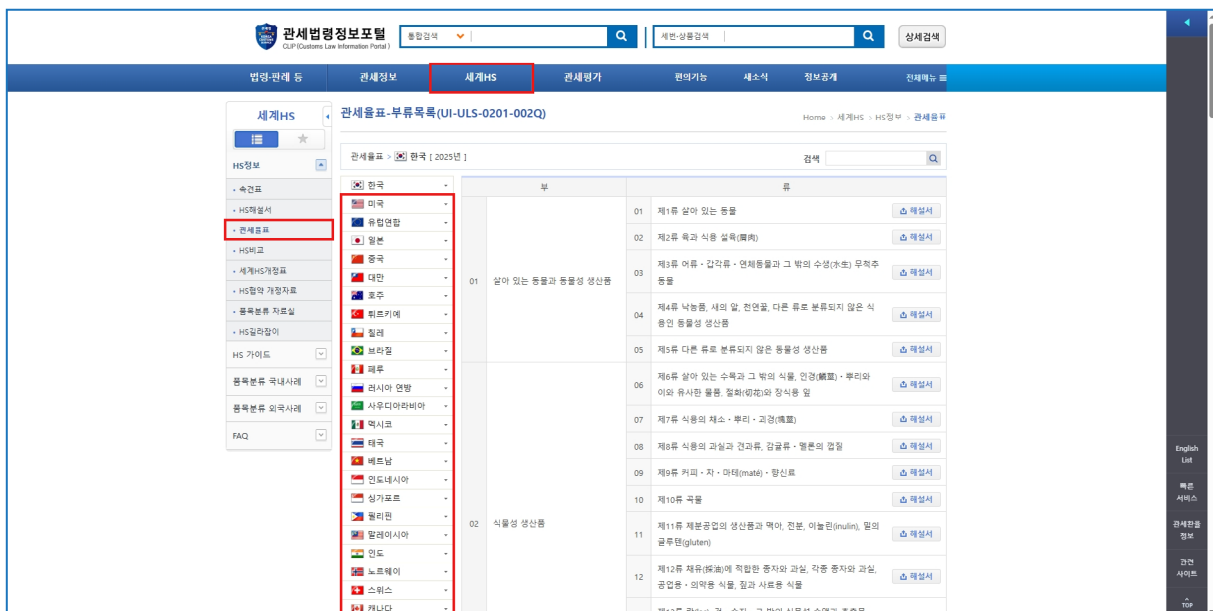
관세법령정보포털
CLIP (Customs Law Information Portal)

통합검색

세번·상품검색

상세검색

법령·판례 등 | 관세정보 | 세계HS | 관세평가 | 편의기능 | 새소식 | 정보공개 | 전체메뉴

세계HS

HS정보
• 속견표
• HS해설서
• 관세율표
• HS비교
• 세계HS개정표
• HS협약 개정자료
• 품목분류 자료실
• HS길라잡이
HS 가이드
품목분류 국내사례
품목분류 외국사례
FAQ

관세율표-부류목록(UI-ULS-0201-002Q)

Home > 세계HS > HS정보 > 관세율표

관세율표 > 한국 [ 2025년 ]

검색

한국
미국
유럽연합
일본
중국
대만
호주
튀르키예
칠레
브라질
페루
러시아 연방
사우디아라비아
멕시코
태국
베트남
인도네시아
싱가포르
필리핀
말레이시아
인도
노르웨이
스위스
캐나다

| 부 | | 류 | | |
|---|---|---|---|---|
| 01 | 살아 있는 동물과 동물성 생산품 | 01 | 제1류 살아 있는 동물 | 해설서 |
| | | 02 | 제2류 육과 식용 설육(屑肉) | 해설서 |
| | | 03 | 제3류 어류·갑각류·연체동물과 그 밖의 수생(水生) 무척추동물 | 해설서 |
| | | 04 | 제4류 낙농품, 새의 알, 천연꿀, 다른 류로 분류되지 않은 식용인 동물성 생산품 | 해설서 |
| | | 05 | 제5류 다른 류로 분류되지 않은 동물성 생산품 | 해설서 |
| 02 | 식물성 생산품 | 06 | 제6류 살아 있는 수목과 그 밖의 식물, 인경(鱗莖)·뿌리와 이와 유사한 물품, 절화(切花)와 장식용 잎 | 해설서 |
| | | 07 | 제7류 식용의 채소·뿌리·괴경(塊莖) | 해설서 |
| | | 08 | 제8류 식용의 과실과 견과류, 감귤류·멜론의 껍질 | 해설서 |
| | | 09 | 제9류 커피·차·마테(maté)·향신료 | 해설서 |
| | | 10 | 제10류 곡물 | 해설서 |
| | | 11 | 제11류 제분공업의 생산품과 맥아, 전분, 이눌린(inulin), 밀의 글루텐(gluten) | 해설서 |
| | | 12 | 제12류 채유(採油)에 적합한 종자와 과실, 각종 종자와 과실, 공업용·의약용 식물, 짚과 사료용 식물 | 해설서 |

English List
빠른 서비스
관세환율 정보
관련 사이트
TOP